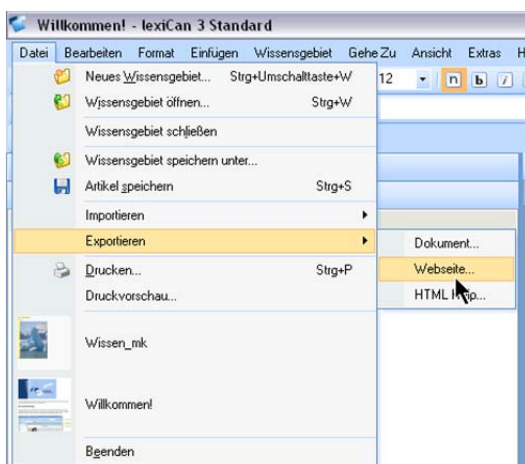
Willkommen! - lexiCan 3 Standard

Datei Bearbeiten Format Einfügen Wissensgebiet Gehe Zu Ansicht Extras H

12 n b i

Neues Wissensgebiet... Strg+Umschalttaste+W
Wissensgebiet öffnen... Strg+W
Wissensgebiet schließen
Wissensgebiet speichern unter...
Artikel speichern Strg+S
Importieren
Exportieren
Drucken... Strg+P
Druckvorschau...
Wissen_mk
Willkommen!
Beenden

Dokument...
Webseite...
HTML H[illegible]p...